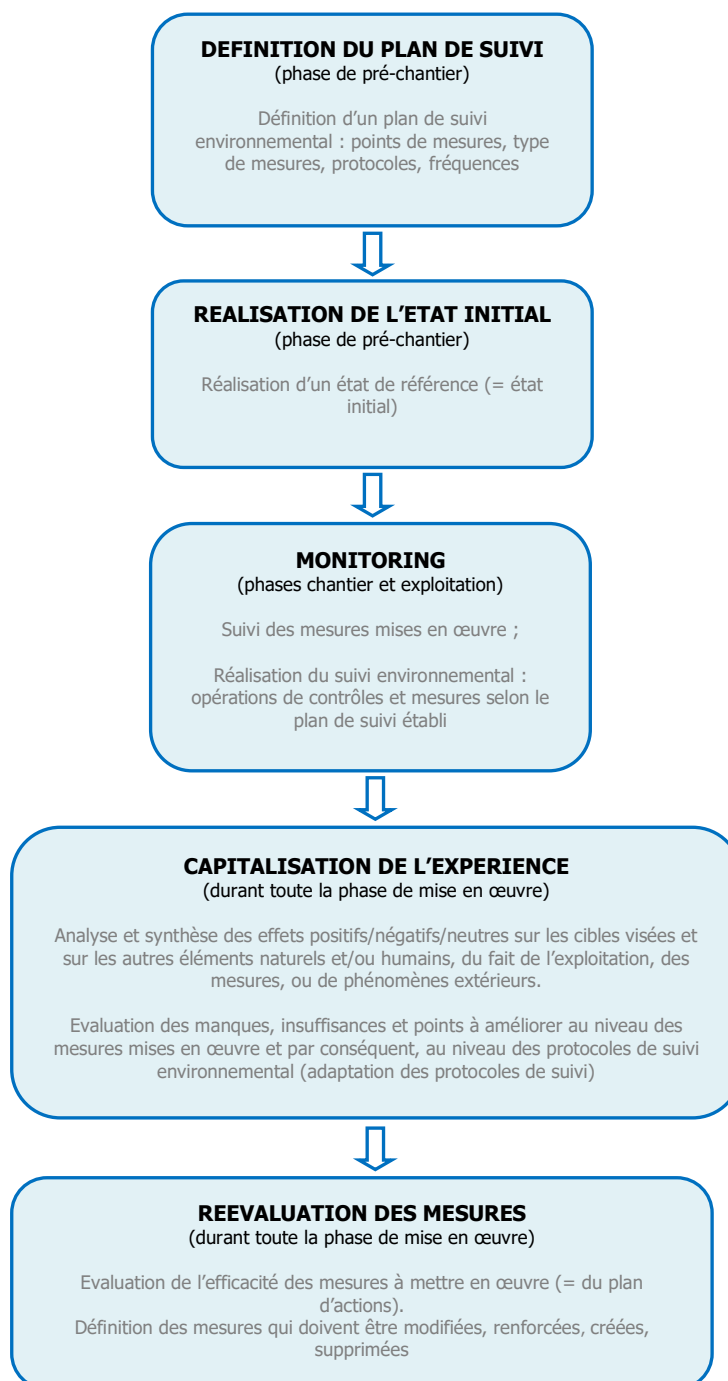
**DEFINITION DU PLAN DE SUIVI**
(phase de pré-chantier)

Définition d'un plan de suivi environnemental : points de mesures, type de mesures, protocoles, fréquences

**REALISATION DE L'ETAT INITIAL**
(phase de pré-chantier)

Réalisation d'un état de référence (= état initial)

**MONITORING**
(phases chantier et exploitation)

Suivi des mesures mises en œuvre ;

Réalisation du suivi environnemental : opérations de contrôles et mesures selon le plan de suivi établi

**CAPITALISATION DE L'EXPERIENCE**
(durant toute la phase de mise en œuvre)

Analyse et synthèse des effets positifs/négatifs/neutres sur les cibles visées et sur les autres éléments naturels et/ou humains, du fait de l'exploitation, des mesures, ou de phénomènes extérieurs.

Evaluation des manques, insuffisances et points à améliorer au niveau des mesures mises en œuvre et par conséquent, au niveau des protocoles de suivi environnemental (adaptation des protocoles de suivi)

**REEVALUATION DES MESURES**
(durant toute la phase de mise en œuvre)

Evaluation de l'efficacité des mesures à mettre en œuvre (= du plan d'actions).
Définition des mesures qui doivent être modifiées, renforcées, créées, supprimées